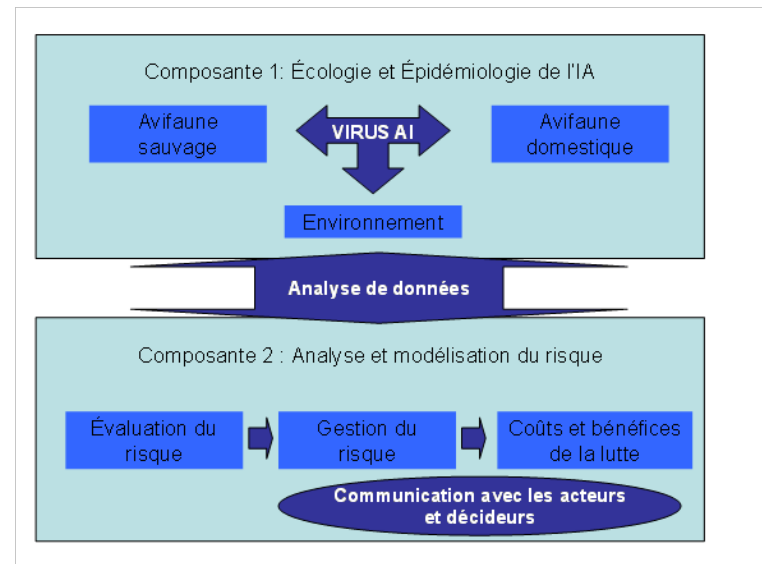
Composante 1: Écologie et Épidémiologie de l'IA

Avifaune sauvage

VIRUS AI

Avifaune domestique

Environnement

Analyse de données

Composante 2 : Analyse et modélisation du risque

Évaluation du risque

Gestion du risque

Coûts et bénéfices de la lutte

Communication avec les acteurs et décideurs